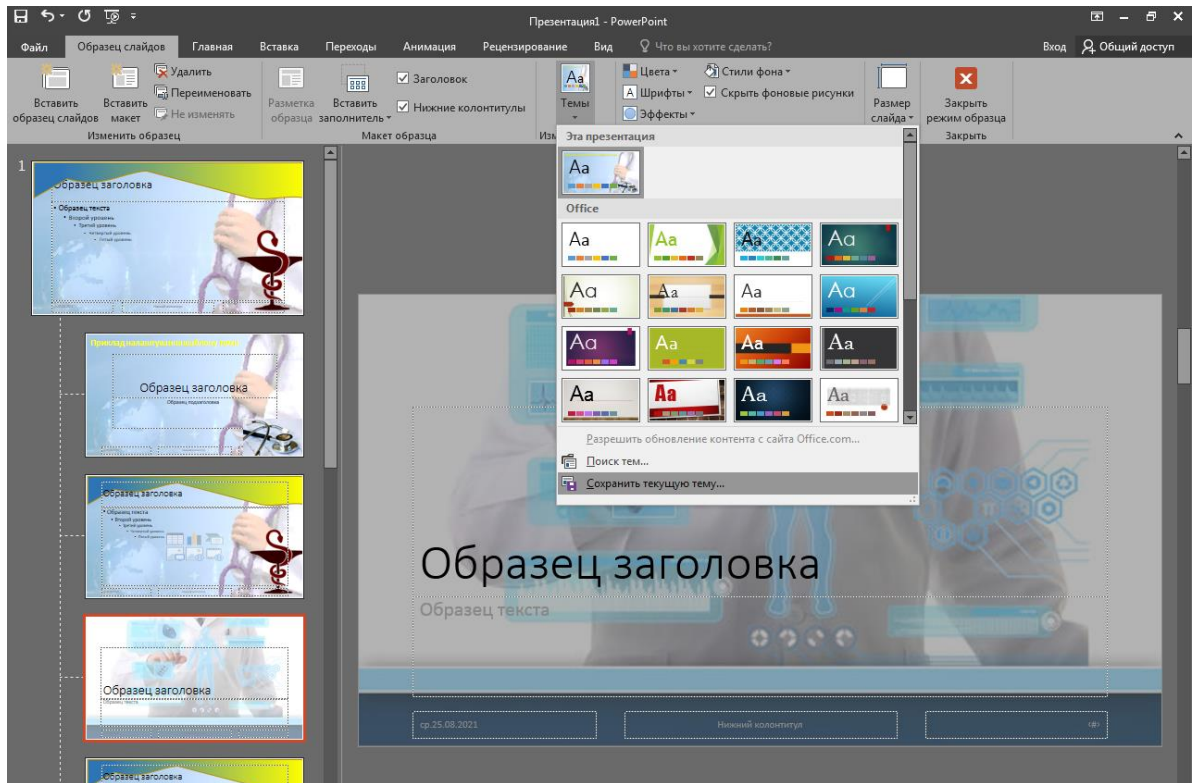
Презентация1 - PowerPoint

Файл | Образец слайдов | Главная | Вставка | Переходы | Анимация | Рецензирование | Вид | Что вы хотите сделать? | Вход | Общий доступ

Вставить образец слайдов | Вставить макет | Удалить | Переименовать | Не изменять
Изменить образец

Разметка образца | Вставить заполнитель | Заголовок | Нижние колонтитулы
Макет образца

Темы | Цвета | Шрифты | Эффекты | Стили фона | Скрыть фоновые рисунки

Размер слайда | Закрыть режим образца
Закрыть

Эта презентация
Aa
Office
Aa Aa Aa Aa
Aa Aa Aa Aa
Aa Aa Aa Aa
Aa Aa Aa Aa

Разрешить обновление контента с сайта Office.com...
Поиск тем...
Сохранить текущую тему...

1
Образец заголовка
• Образец текста
• Второй уровень
• Третий уровень
• Четвертый уровень
• Пятый уровень

Образец заголовка
Образец подзаголовка

Образец заголовка
• Образец текста
• Второй уровень
• Третий уровень

Образец заголовка
Образец текста

Образец заголовка

Образец заголовка
Образец текста

ср.25.08.2021 | Нижний колонтитул | ‹#›